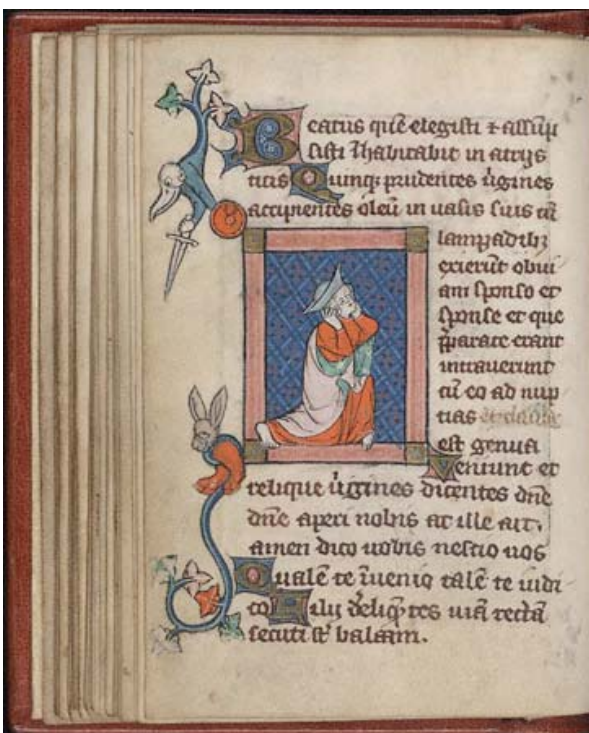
Beatus quē elegisti ⁊ assumpsisti ⁊ habitabit in atriis tuis Quinq; prudentes uirgines acceperunt oleū in uasis suis cū lampadib; exierunt obuiam sponso et sponse et que parate erant intrauerunt cū eo ad nuptias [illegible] est ianua Veniunt et relique uirgines dicentes dñe dñe aperi nobis at ille ait. Amen dico uobis nescio uos Qualē te inuenio talē te iudico Filii delicti tres uiā rectā secuti s' balaam.